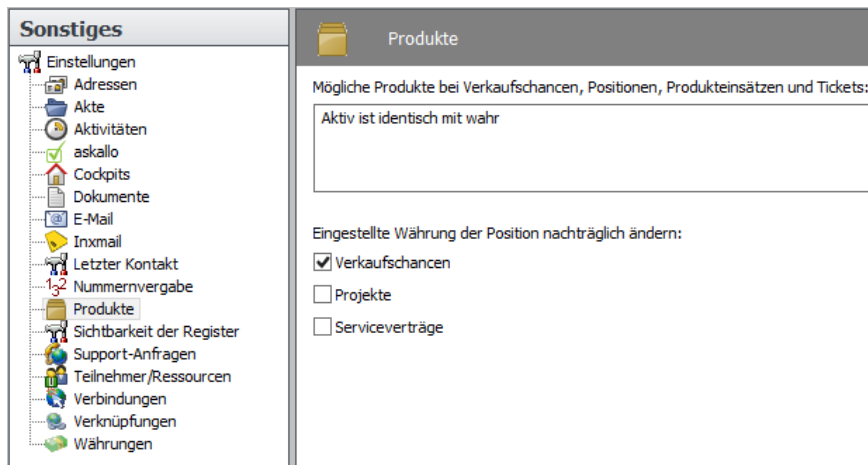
Sonstiges

Einstellungen
Adressen
Akte
Aktivitäten
askallo
Cockpits
Dokumente
E-Mail
Inxmail
Letzter Kontakt
Nummernvergabe
Produkte
Sichtbarkeit der Register
Support-Anfragen
Teilnehmer/Ressourcen
Verbindungen
Verknüpfungen
Währungen

Produkte

Mögliche Produkte bei Verkaufschancen, Positionen, Produkteinsätzen und Tickets:

Aktiv ist identisch mit wahr

Eingestellte Währung der Position nachträglich ändern:

Verkaufschancen

Projekte

Serviceverträge